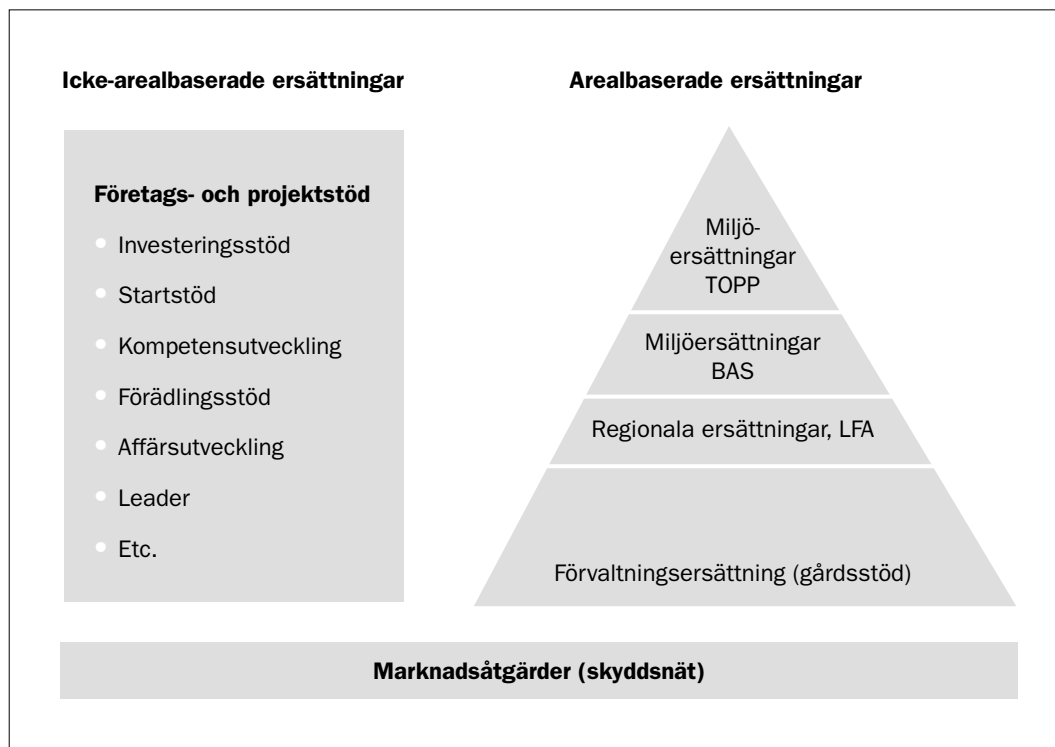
Icke-arealbaserade ersättningar

Företags- och projektstöd

- Investeringsstöd
- Startstöd
- Kompetensutveckling
- Förädlingsstöd
- Affärsutveckling
- Leader
- Etc.

Arealbaserade ersättningar

Miljö-ersättningar TOPP

Miljöersättningar BAS

Regionala ersättningar, LFA

Förvaltningsersättning (gårdsstöd)

Marknadsåtgärder (skyddsnät)